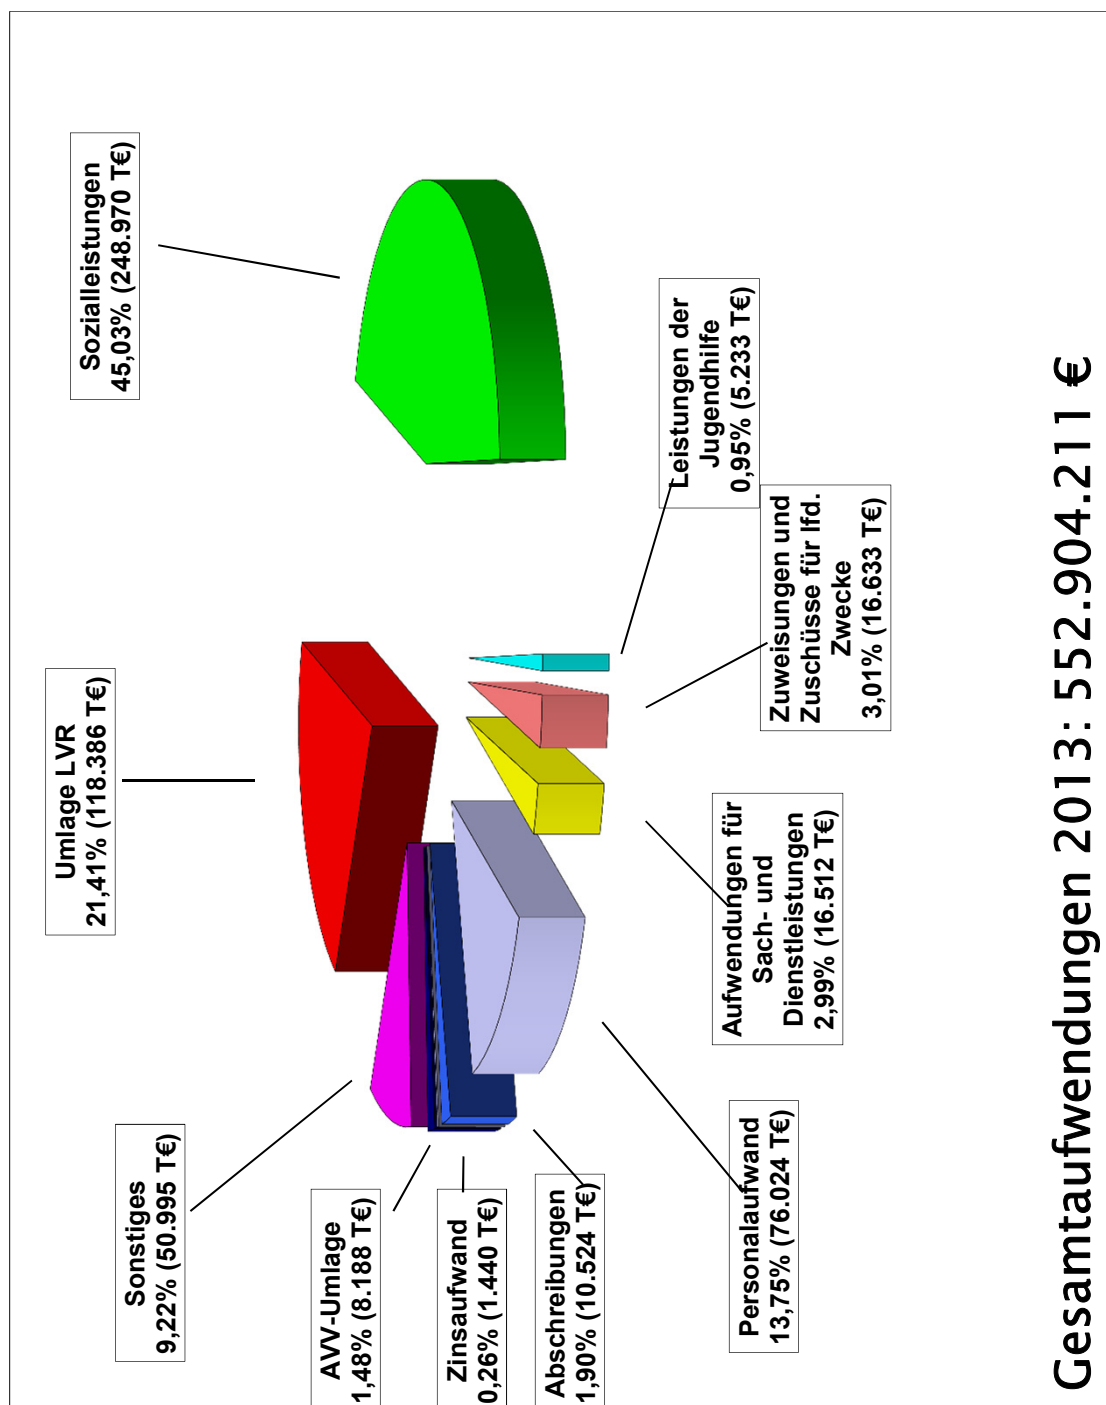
Sozialleistungen
45,03% (248.970 T€)

Leistungen der Jugendhilfe
0,95% (5.233 T€)

Zuweisungen und Zuschüsse für lfd. Zwecke
3,01% (16.633 T€)

Umlage LVR
21,41% (118.386 T€)

Aufwendungen für Sach- und Dienstleistungen
2,99% (16.512 T€)

Sonstiges
9,22% (50.995 T€)

AVV-Umlage
1,48% (8.188 T€)

Zinsaufwand
0,26% (1.440 T€)

Abschreibungen
1,90% (10.524 T€)

Personalaufwand
13,75% (76.024 T€)

Gesamtaufwendungen 2013: 552.904.211 €